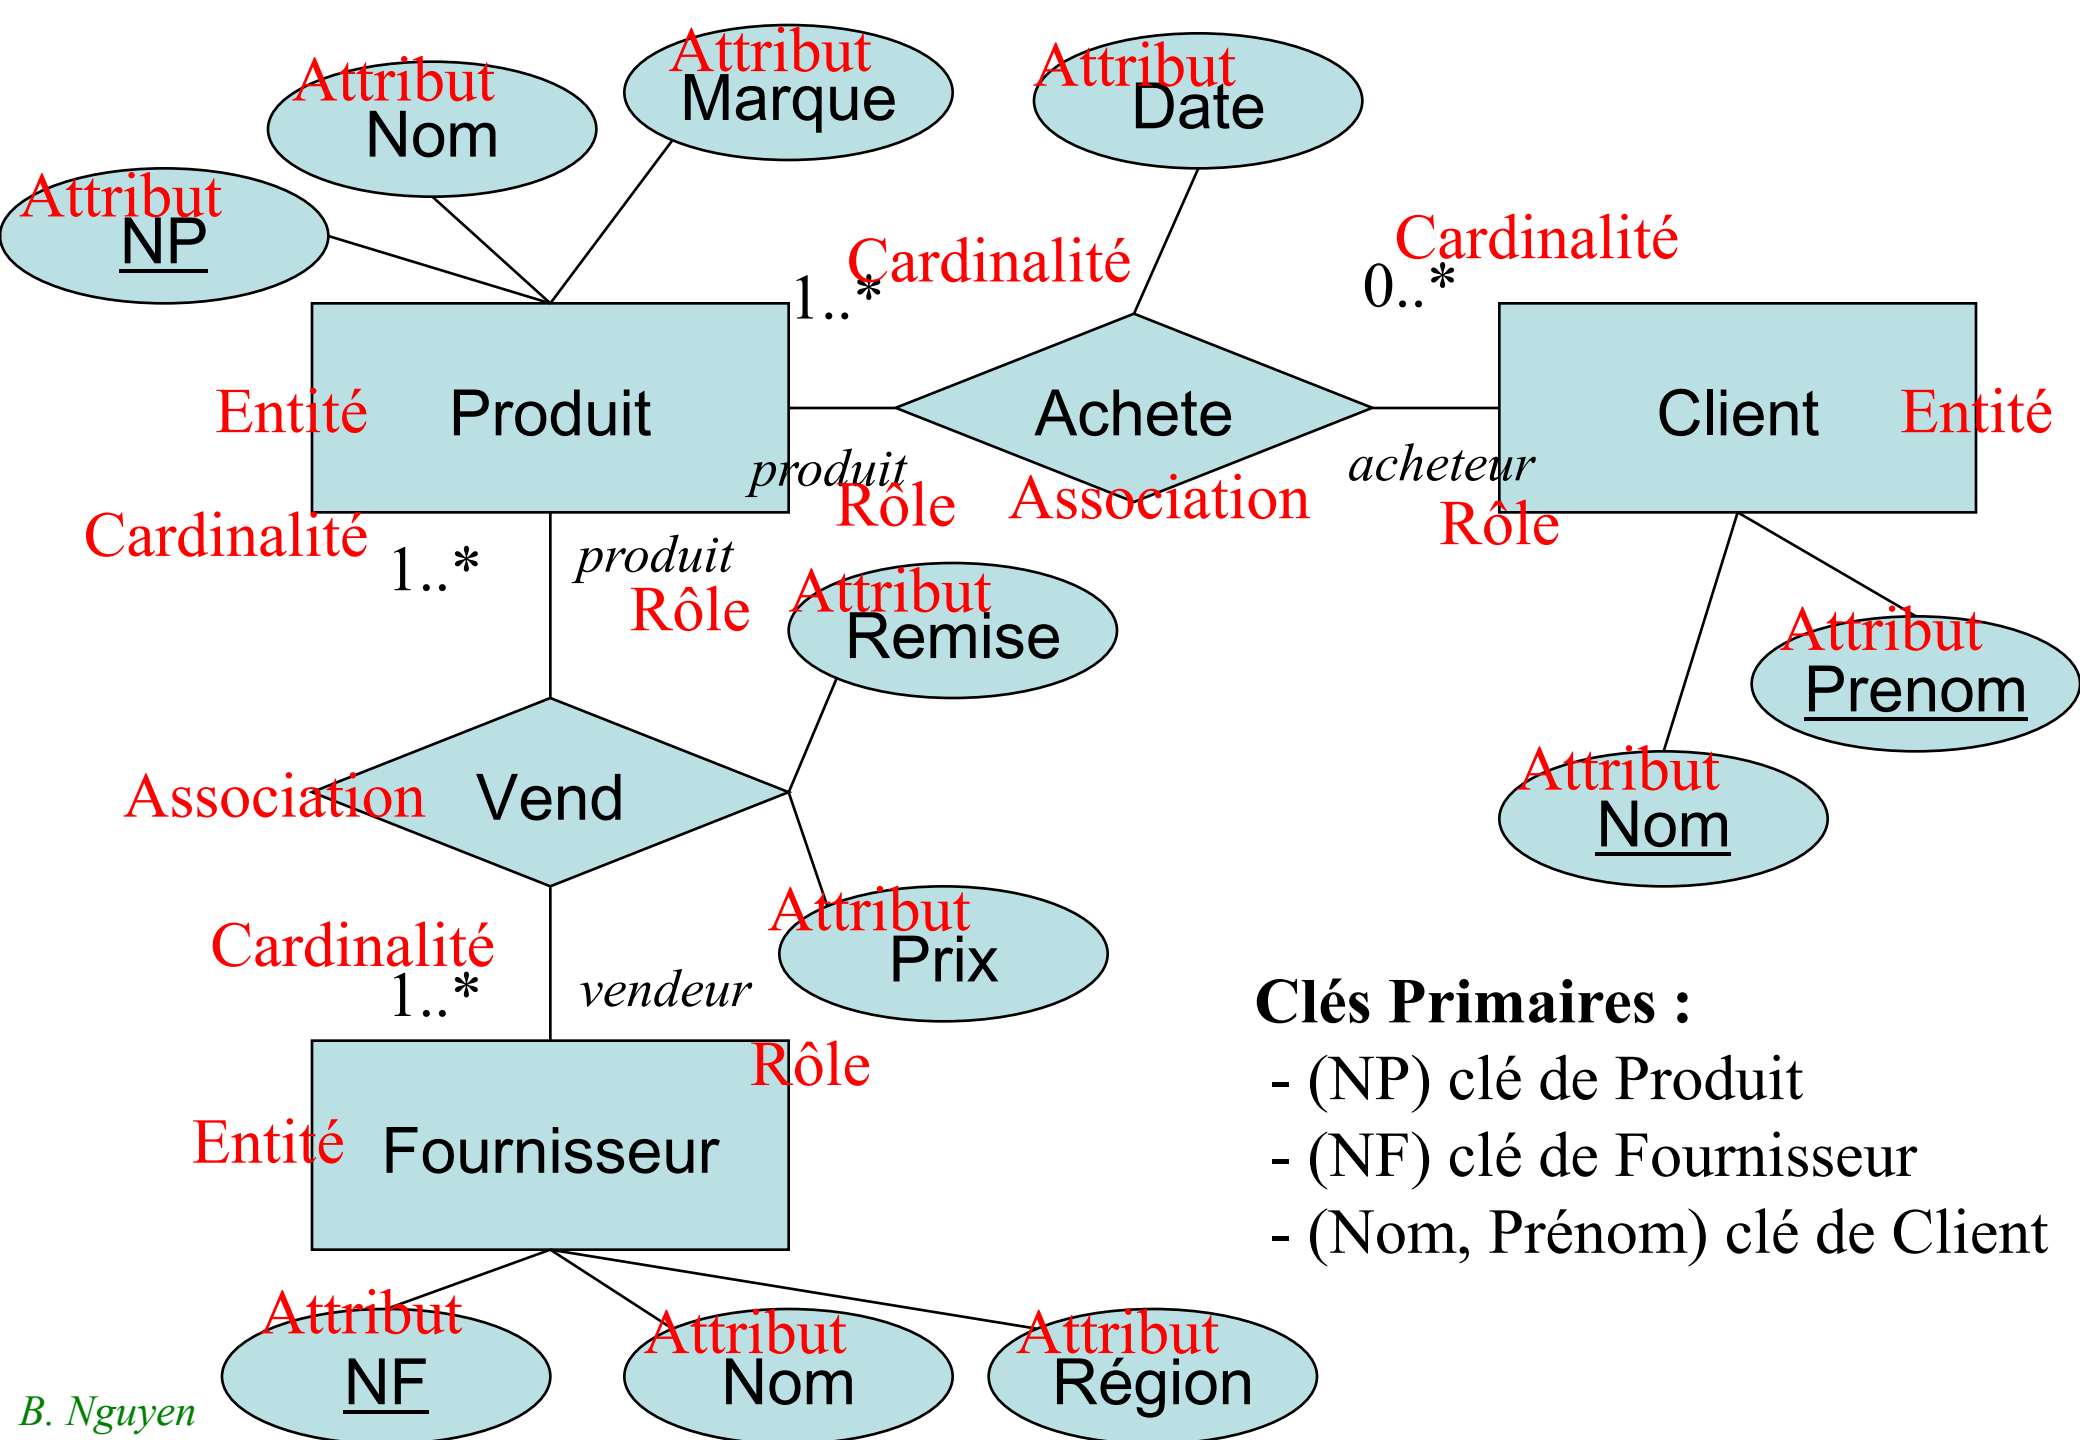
Attribut
Nom

Attribut
Marque

Attribut
Date

Attribut
NP

Cardinalité
1..*

Cardinalité
0..*

Entité
Produit

Achete

Client
Entité

produit
Rôle

Association

acheteur
Rôle

Cardinalité
1..*

produit
Rôle

Attribut
Remise

Attribut
Prenom

Association
Vend

Attribut
Nom

Cardinalité
1..*

vendeur
Rôle

Attribut
Prix

Entité
Fournisseur

Clés Primaires :
- (NP) clé de Produit
- (NF) clé de Fournisseur
- (Nom, Prénom) clé de Client

Attribut
NF

Attribut
Nom

Attribut
Région

B. Nguyen